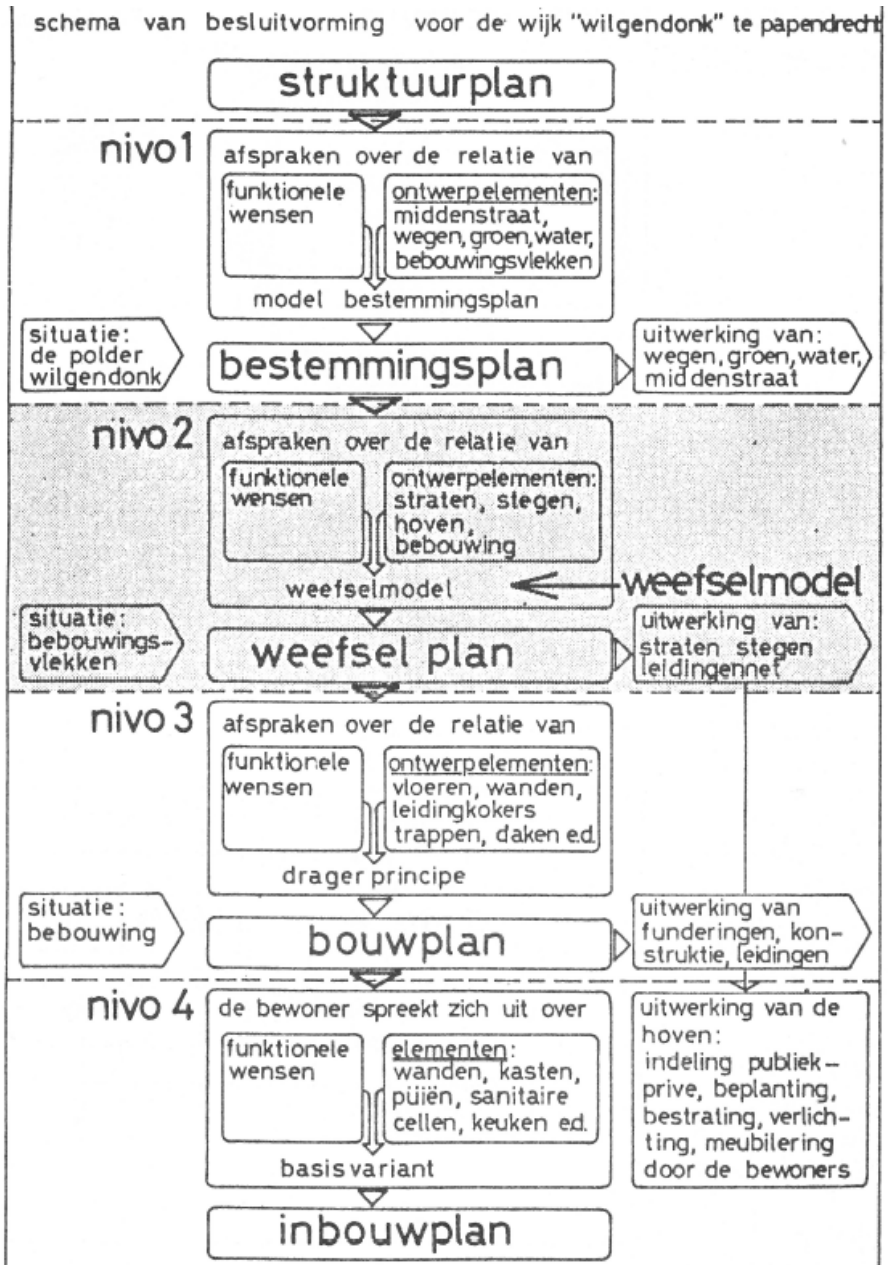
schema van besluitvorming voor de wijk "wilgendonk" te papendrecht

struktuurplan

nivo 1

afspraken over de relatie van

funktionele wensen

ontwerpelementen: middenstraat, wegen, groen, water, bebouwingsvlekken

model bestemmingsplan

situatie: de polder wilgendonk

bestemmingsplan

uitwerking van: wegen, groen, water, middenstraat

nivo 2

afspraken over de relatie van

funktionele wensen

ontwerpelementen: straten, stegen, hoven, bebouwing

weefselmodel

weefselmodel

situatie: bebouwingsvlekken

weefsel plan

uitwerking van: straten stegen leidingennet

nivo 3

afspraken over de relatie van

funktionele wensen

ontwerpelementen: vloeren, wanden, leidingkokers trappen, daken e.d.

drager principe

situatie: bebouwing

bouwplan

uitwerking van funderingen, konstruktie, leidingen

nivo 4

de bewoner spreekt zich uit over

funktionele wensen

elementen: wanden, kasten, puïën, sanitaire cellen, keuken e.d.

basis variant

uitwerking van de hoven: indeling publiek-prive, beplanting, bestrating, verlichting, meubilering door de bewoners

inbouwplan